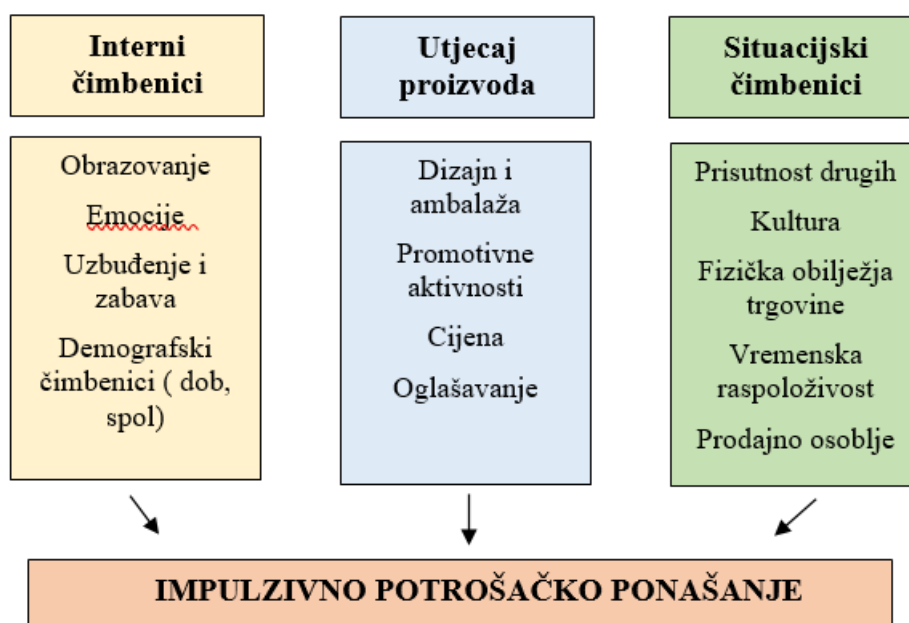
Interni čimbenici

Obrazovanje

Emocije

Uzbuđenje i zabava

Demografski čimbenici ( dob, spol)

Utjecaj proizvoda

Dizajn i ambalaža

Promotivne aktivnosti

Cijena

Oglašavanje

Situacijski čimbenici

Prisutnost drugih

Kultura

Fizička obilježja trgovine

Vremenska raspoloživost

Prodajno osoblje

IMPULZIVNO POTROŠAČKO PONAŠANJE